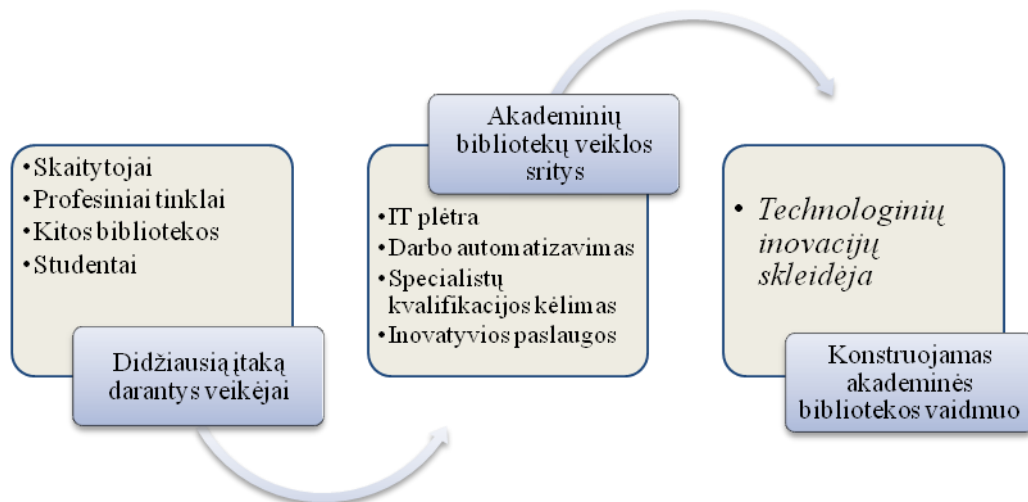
•Skaitytojai
•Profesiniai tinklai
•Kitos bibliotekos
•Studentai

Didžiausią įtaką darantys veikėjai

Akademinių bibliotekų veiklos sritys

•IT plėtra
•Darbo automatizavimas
•Specialistų kvalifikacijos kėlimas
•Inovatyvios paslaugos

• Technologinių inovacijų skleidėja

Konstruojamas akademinės bibliotekos vaidmuo